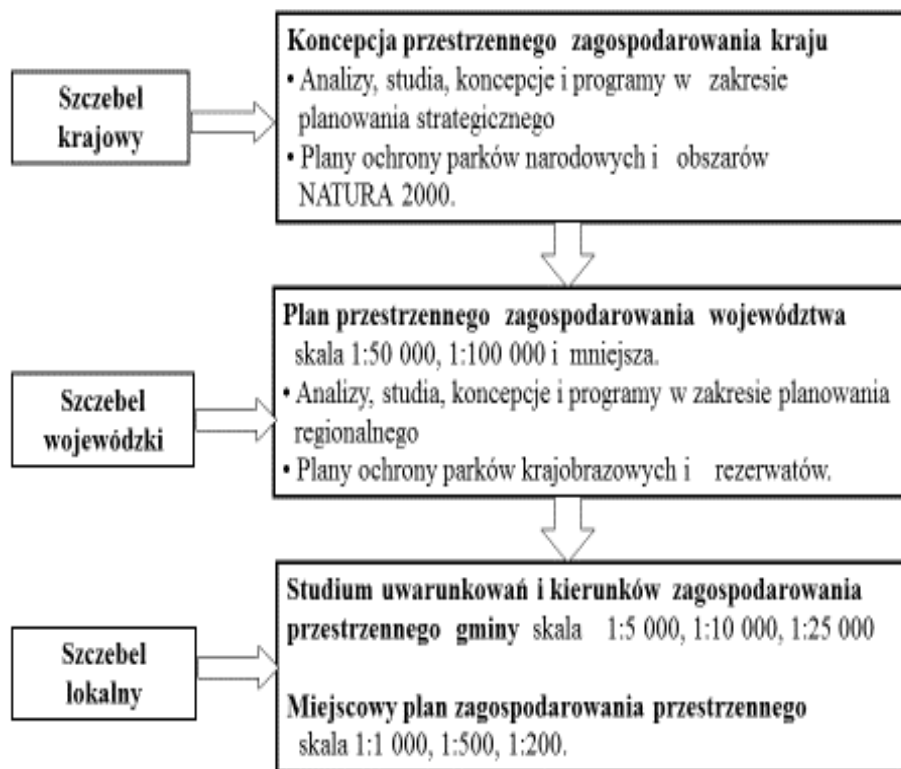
Szczebel krajowy

Koncepcja przestrzennego zagospodarowania kraju
• Analizy, studia, koncepcje i programy w zakresie planowania strategicznego
• Plany ochrony parków narodowych i obszarów NATURA 2000.

Szczebel wojewódzki

Plan przestrzennego zagospodarowania województwa skala 1:50 000, 1:100 000 i mniejsza.
• Analizy, studia, koncepcje i programy w zakresie planowania regionalnego
• Plany ochrony parków krajobrazowych i rezerwatów.

Szczebel lokalny

Studium uwarunkowań i kierunków zagospodarowania przestrzennego gminy skala 1:5 000, 1:10 000, 1:25 000

Miejscowy plan zagospodarowania przestrzennego skala 1:1 000, 1:500, 1:200.